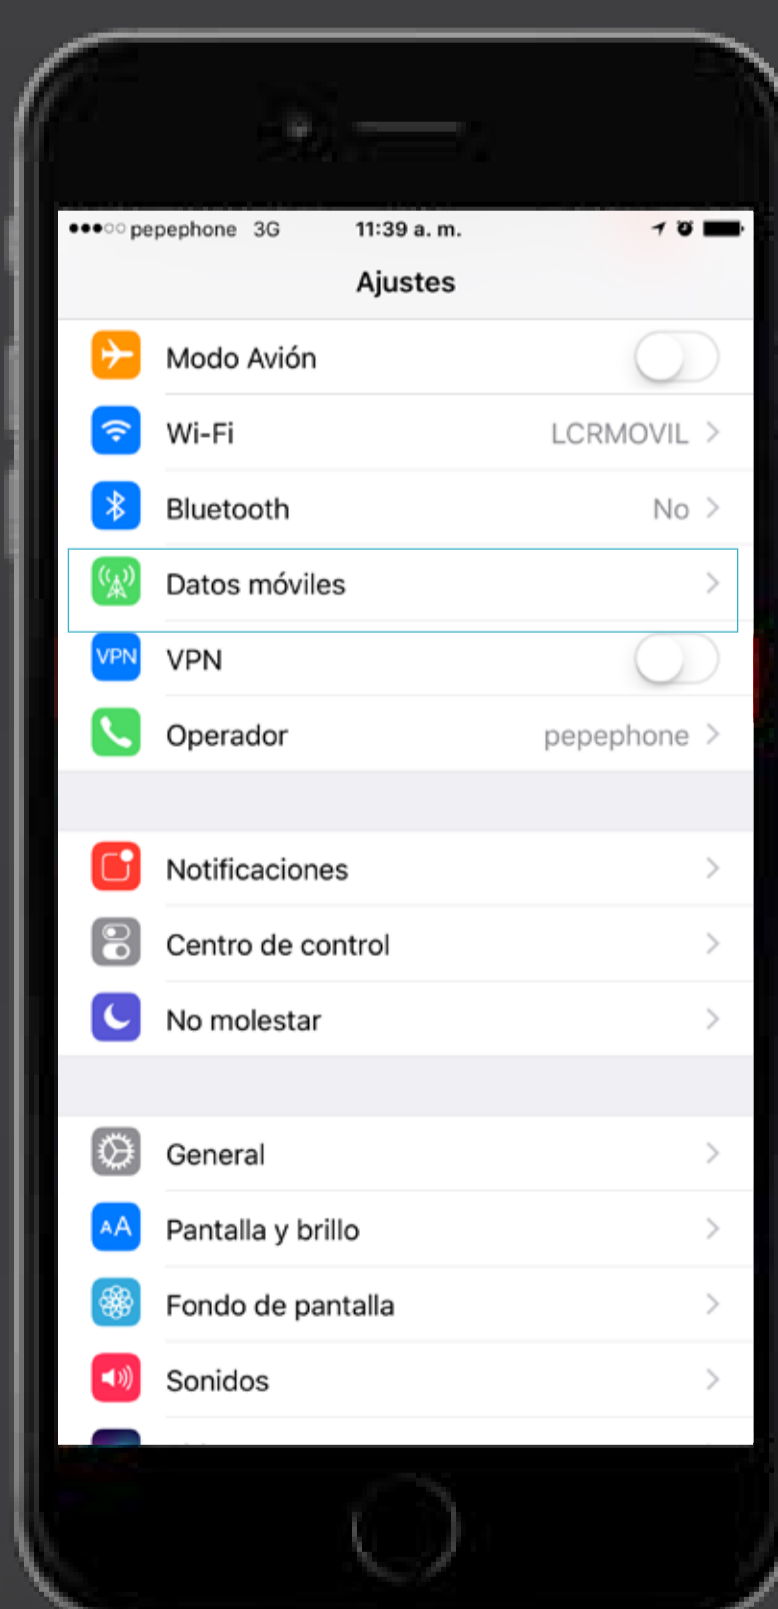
●●●○○ pepephone 3G 11:39 a. m.

Ajustes

Modo Avión

Wi-Fi LCRMOVIL

Bluetooth No

Datos móviles

VPN VPN

Operador pepephone

Notificaciones

Centro de control

No molestar

General

AA Pantalla y brillo

Fondo de pantalla

Sonidos